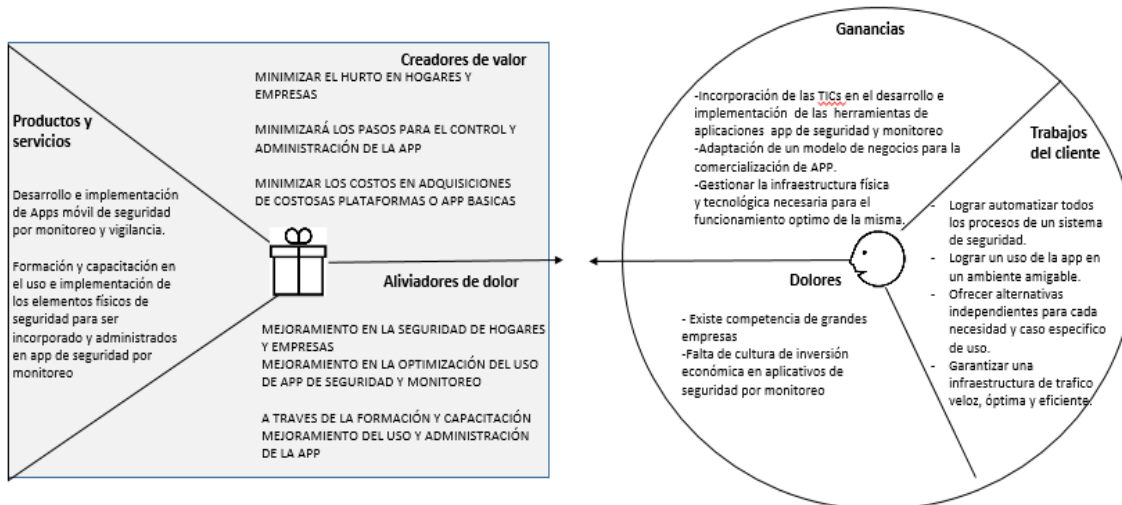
Creadores de valor

MINIMIZAR EL HURTO EN HOGARES Y EMPRESAS

MINIMIZARÁ LOS PASOS PARA EL CONTROL Y ADMINISTRACIÓN DE LA APP

MINIMIZAR LOS COSTOS EN ADQUISICIONES DE COSTOSAS PLATAFORMAS O APP BASICAS

Productos y servicios

Desarrollo e implementación de Apps móvil de seguridad por monitoreo y vigilancia.

Formación y capacitación en el uso e implementación de los elementos físicos de seguridad para ser incorporado y administrados en app de seguridad por monitoreo

Aliviadores de dolor

MEJORAMIENTO EN LA SEGURIDAD DE HOGARES Y EMPRESAS
MEJORAMIENTO EN LA OPTIMIZACIÓN DEL USO DE APP DE SEGURIDAD Y MONITOREO

A TRAVES DE LA FORMACIÓN Y CAPACITACIÓN MEJORAMIENTO DEL USO Y ADMINISTRACIÓN DE LA APP

Ganancias

-Incorporación de las TICs en el desarrollo e implementación de las herramientas de aplicaciones app de seguridad y monitoreo
-Adaptación de un modelo de negocios para la comercialización de APP.
-Gestionar la infraestructura física y tecnológica necesaria para el funcionamiento optimo de la misma.

Trabajos del cliente

- Lograr automatizar todos los procesos de un sistema de seguridad.
- Lograr un uso de la app en un ambiente amigable.
- Ofrecer alternativas independientes para cada necesidad y caso especifico de uso.
- Garantizar una infraestructura de trafico veloz, óptima y eficiente.

Dolores

- Existe competencia de grandes empresas
-Falta de cultura de inversión económica en aplicativos de seguridad por monitoreo